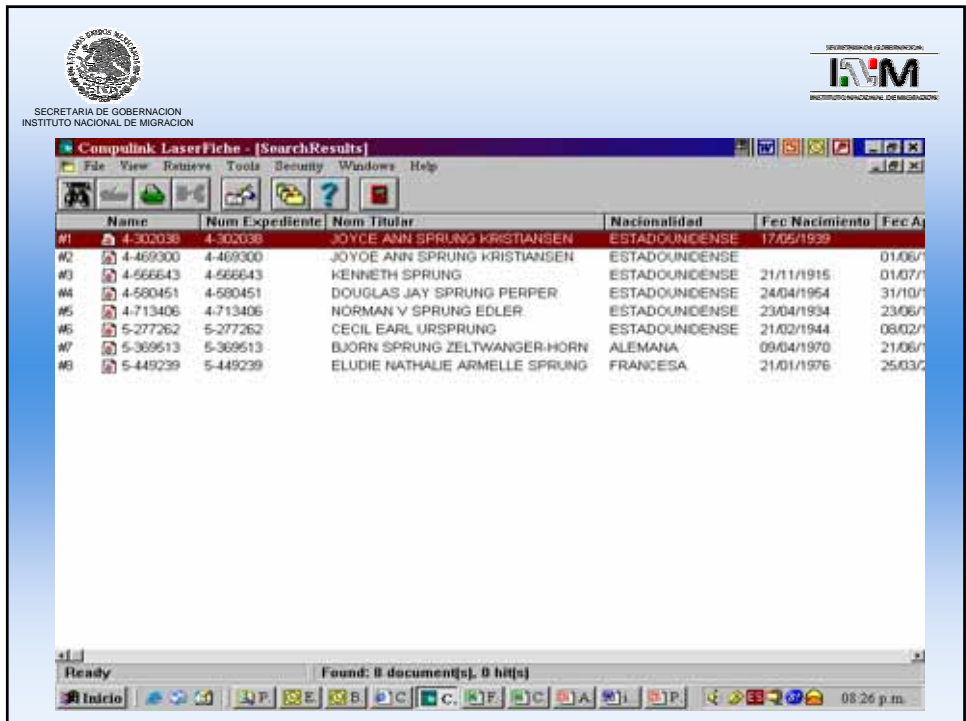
SECRETARIA DE GOBERNACION
INSTITUTO NACIONAL DE MIGRACION

SECRETARIA DE GOBERNACION
INM
INSTITUTO NACIONAL DE MIGRACION

Compulink LaserFiche - [SearchResults]

File View Retrieve Tools Security Windows Help

| | Name | Num Expediente | Nom Titular | Nacionalidad | Fec Nacimiento | Fec A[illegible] |
|---|---|---|---|---|---|---|
| #1 | 4-302038 | 4-302038 | JOYCE ANN SPRUNG KRISTIANSEN | ESTADOUNIDENSE | 17/05/1939 | |
| #2 | 4-469300 | 4-469300 | JOYOE ANN SPRUNG KRISTIANSEN | ESTADOUNIDENSE | | 01/06/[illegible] |
| #3 | 4-566643 | 4-566643 | KENNETH SPRUNG | ESTADOUNIDENSE | 21/11/1915 | 01/07/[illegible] |
| #4 | 4-580451 | 4-580451 | DOUGLAS JAY SPRUNG PERPER | ESTADOUNIDENSE | 24/04/1954 | 31/10/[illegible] |
| #5 | 4-713406 | 4-713406 | NORMAN V SPRUNG EDLER | ESTADOUNIDENSE | 23/04/1934 | 23/06/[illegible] |
| #6 | 5-277262 | 5-277262 | CECIL EARL URSPRUNG | ESTADOUNIDENSE | 21/02/1944 | 08/02/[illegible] |
| #7 | 5-369513 | 5-369513 | BJORN SPRUNG ZELTWANGER-HORN | ALEMANA | 09/04/1970 | 21/06/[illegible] |
| #8 | 5-449239 | 5-449239 | ELUDIE NATHALIE ARMELLE SPRUNG | FRANCESA | 21/01/1976 | 25/03/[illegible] |

Ready
Found: 8 document[s], 0 hit[s]

Inicio
08:26 p.m.